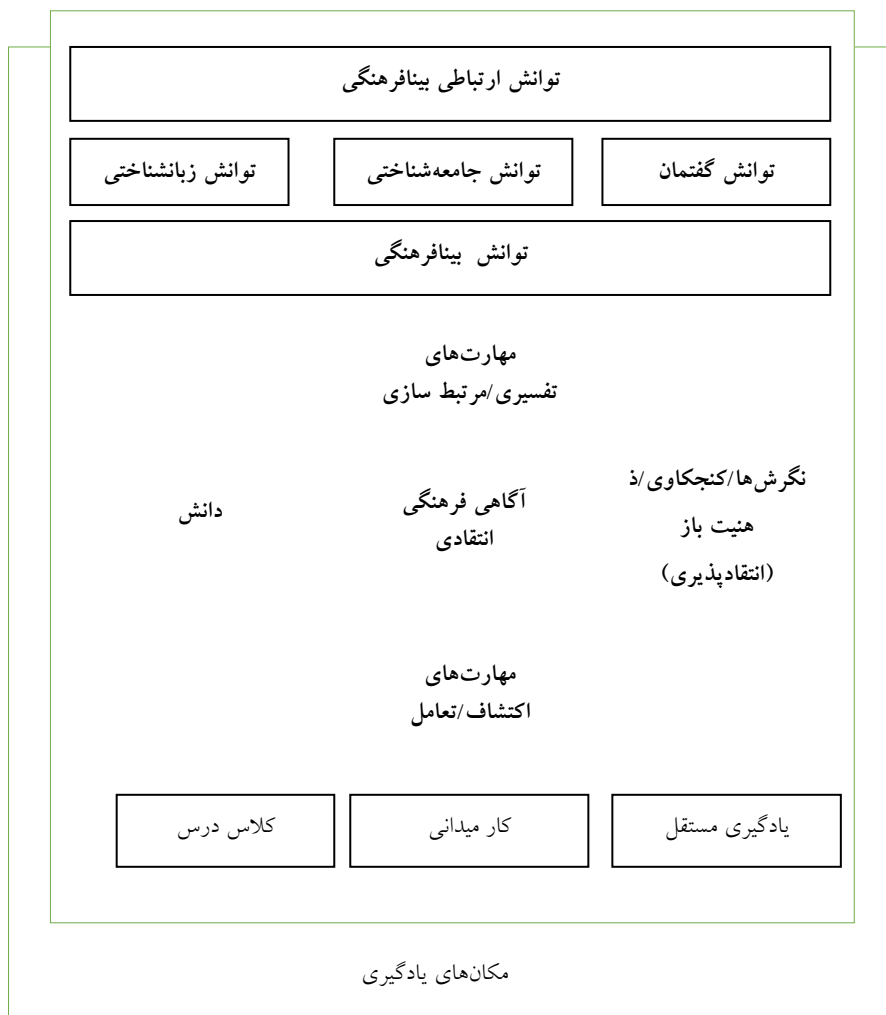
توانش ارتباطی بینافرهنگی

توانش گفتمان

توانش جامعه‌شناختی

توانش زبانشناختی

توانش بینافرهنگی

مهارت‌های
تفسیری/مرتبط سازی

نگرش‌ها/کنجکاوی/ذ
هنیت باز
(انتقادپذیری)

آگاهی فرهنگی
انتقادی

دانش

مهارت‌های
اکتشاف/تعامل

یادگیری مستقل

کار میدانی

کلاس درس

مکان‌های یادگیری